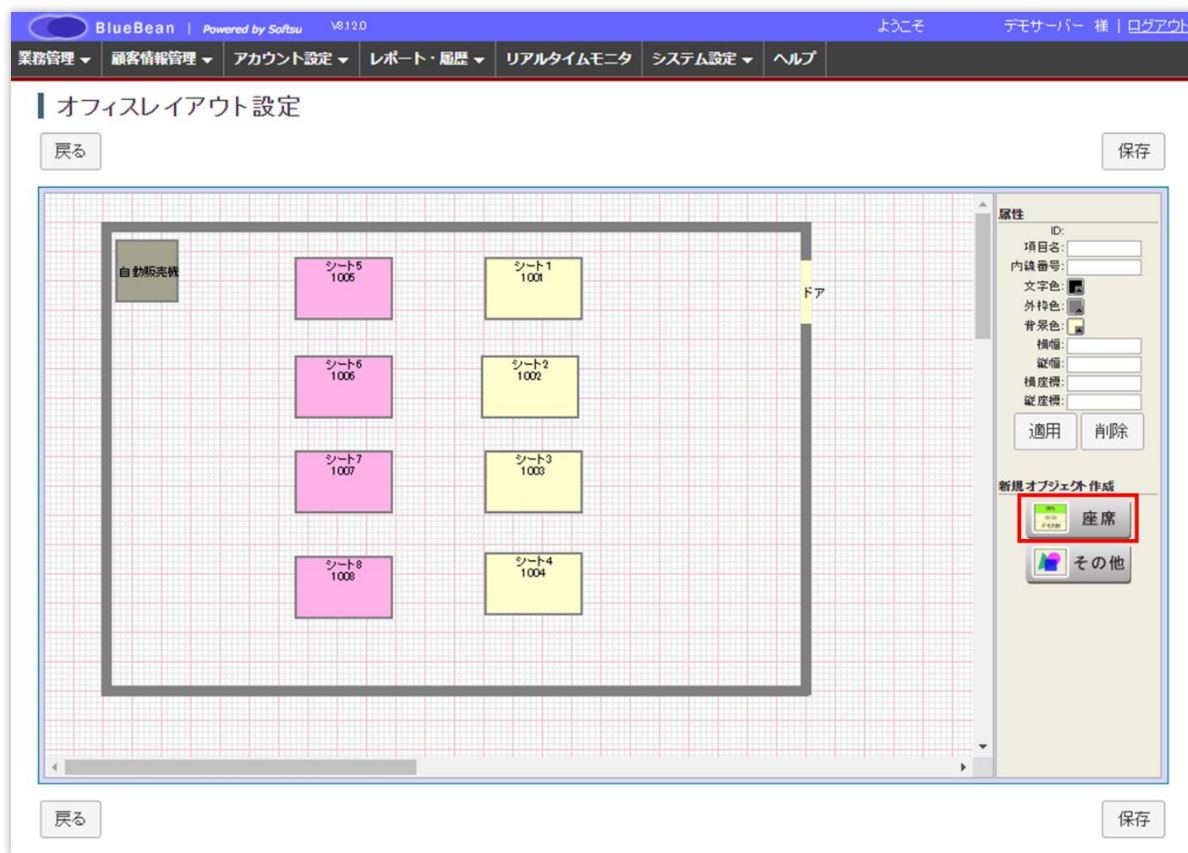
BlueBean | Powered by Softsu V8.12.0 ようこそ デモサーバー 様 | ログアウト

業務管理 ▾ 顧客情報管理 ▾ アカウント設定 ▾ レポート・履歴 ▾ リアルタイムモニタ システム設定 ▾ ヘルプ

オフィスレイアウト設定

戻る

保存

自動販売機

シート5
1005

シート1
1001

ドア

シート6
1006

シート2
1002

シート7
1007

シート3
1003

シート8
1008

シート4
1004

属性
ID:
項目名:
内線番号:
文字色:
外枠色:
背景色:
横幅:
縦幅:
横座標:
縦座標:

適用 削除

新規オブジェクト作成

座席

その他

戻る

保存